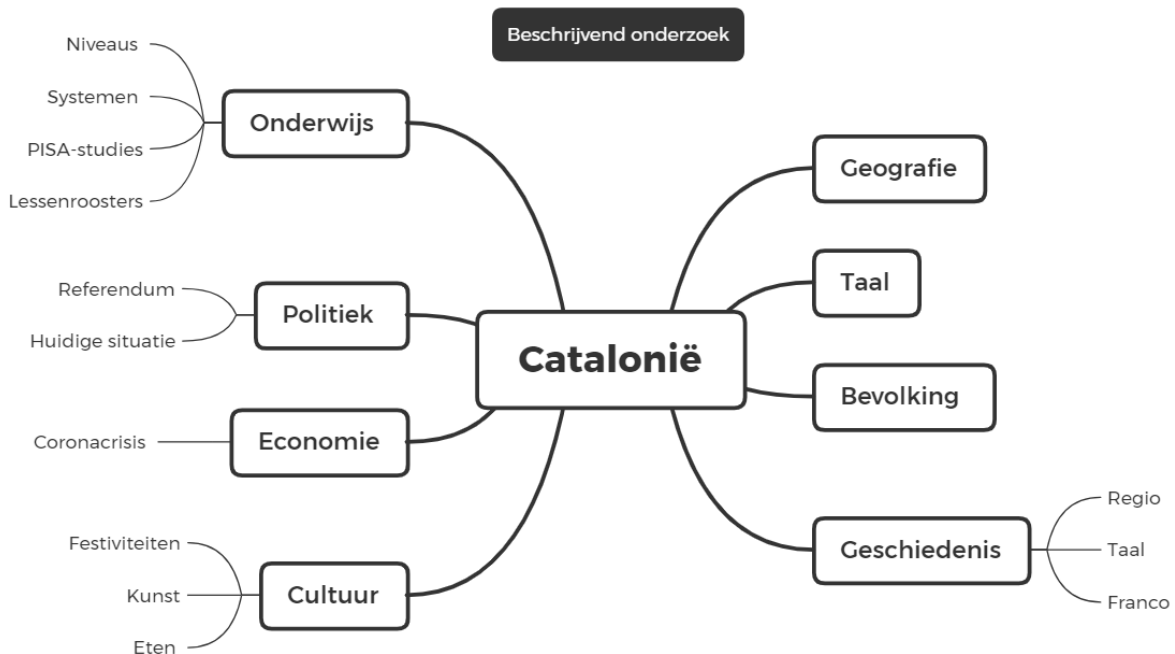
Beschrijvend onderzoek

Catalonië

Onderwijs
Niveaus
Systemen
PISA-studies
Lessenroosters

Politiek
Referendum
Huidige situatie

Economie
Coronacrisis

Cultuur
Festiviteiten
Kunst
Eten

Geografie

Taal

Bevolking

Geschiedenis
Regio
Taal
Franco